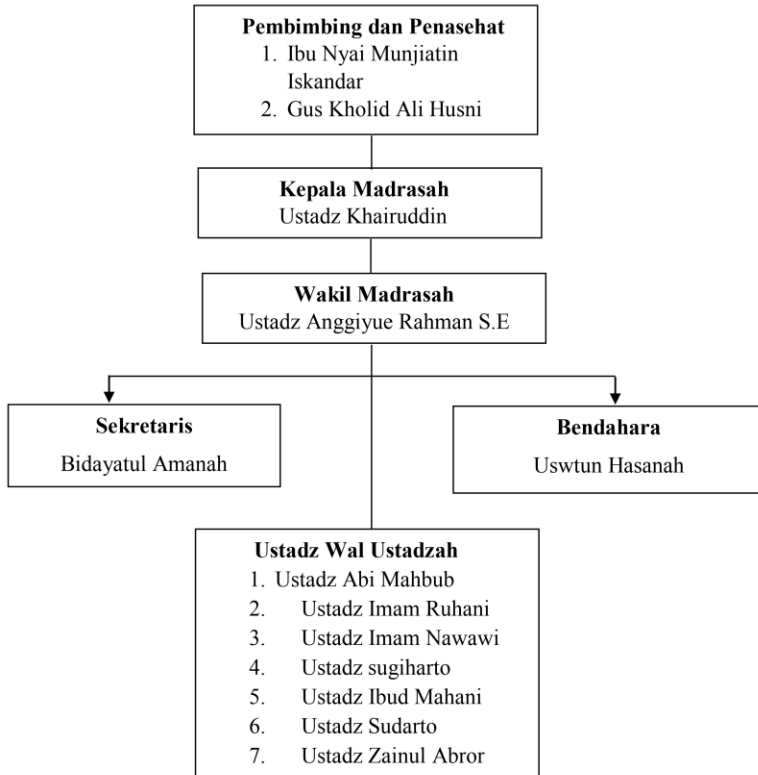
Pembimbing dan Penasehat
1. Ibu Nyai Munjiatin Iskandar
2. Gus Kholid Ali Husni

Kepala Madrasah
Ustadz Khairuddin

Wakil Madrasah
Ustadz Anggiyue Rahman S.E

Sekretaris
Bidayatul Amanah

Bendahara
Uswtun Hasanah

Ustadz Wal Ustadzah
1. Ustadz Abi Mahbub
2. Ustadz Imam Ruhani
3. Ustadz Imam Nawawi
4. Ustadz sugiharto
5. Ustadz Ibud Mahani
6. Ustadz Sudarto
7. Ustadz Zainul Abror